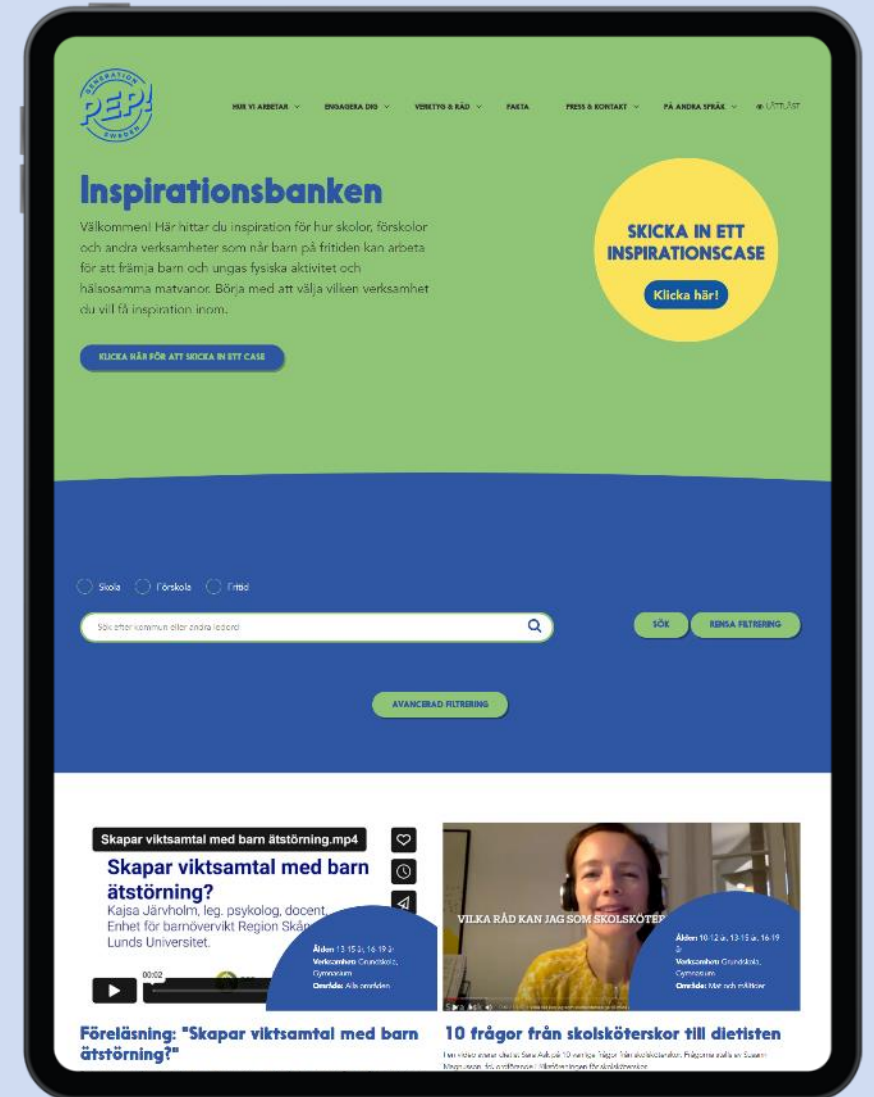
GENERATION PEP! SWEDEN

HUR VI ARBETAR ⌄ ENGAGERA DIG ⌄ VERKTYG & RÅD ⌄ FAKTA PRESS & KONTAKT ⌄ PÅ ANDRA SPRÅK ⌄ LÄTTLÄST

Inspirationsbanken

Välkommen! Här hittar du inspiration för hur skolor, förskolor och andra verksamheter som når barn på fritiden kan arbeta för att främja barn och ungas fysiska aktivitet och hälsosamma matvanor. Börja med att välja vilken verksamhet du vill få inspiration inom.

KLICKA HÄR FÖR ATT SKICKA IN ETT CASE

SKICKA IN ETT INSPIRATIONSCASE

Klicka här!

Skola Förskola Fritid

Sök efter kommun eller andra ledord

SÖK RENSA FILTRERING

AVANCERAD FILTRERING

Skapar viktsamtal med barn ätstörning.mp4

Skapar viktsamtal med barn ätstörning?

Kajsa Järvholm, leg. psykolog, docent, Enhet för barnövervikt Region Skån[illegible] Lunds Universitet.

00:02

Ålder: 13-15 år, 16-19 år
Verksamhet: Grundskola, Gymnasium
Område: Alla områden

VILKA RÅD KAN JAG SOM SKOLSKÖTER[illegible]

Ålder: 10-12 år, 13-15 år, 16-19 år
Verksamhet: Grundskola, Gymnasium
Område: Mat och måltider

Föreläsning: "Skapar viktsamtal med barn ätstörning?"

10 frågor från skolsköterskor till dietisten

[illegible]